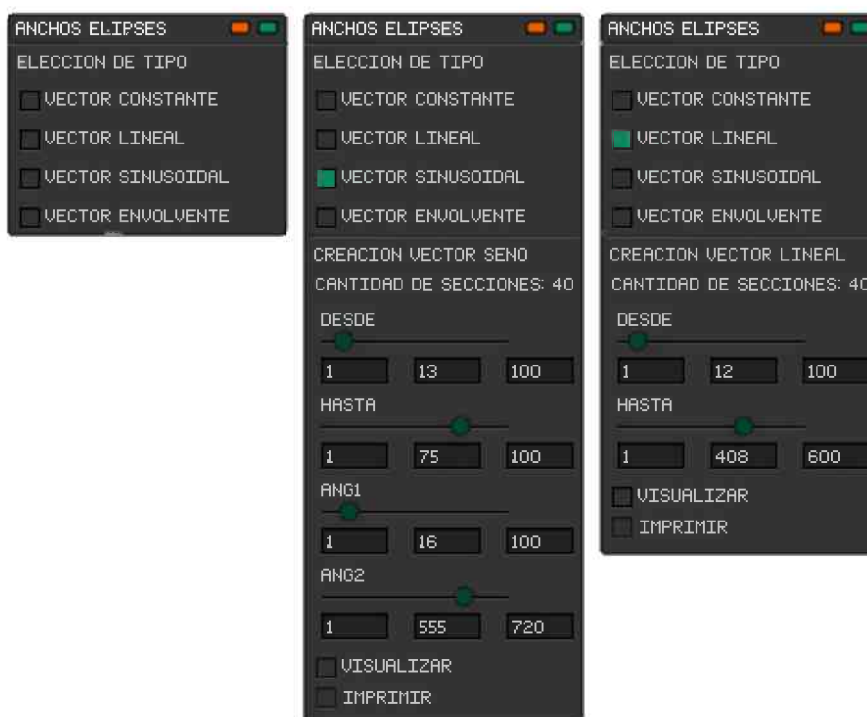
ANCHOS ELIPSES
ELECCION DE TIPO
VECTOR CONSTANTE
VECTOR LINEAL
VECTOR SINUSOIDAL
VECTOR ENVOLVENTE

ANCHOS ELIPSES
ELECCION DE TIPO
VECTOR CONSTANTE
VECTOR LINEAL
VECTOR SINUSOIDAL
VECTOR ENVOLVENTE
CREACION VECTOR SENO
CANTIDAD DE SECCIONES: 40
DESDE
1 13 100
HASTA
1 75 100
ANG1
1 16 100
ANG2
1 555 720
VISUALIZAR
IMPRIMIR

ANCHOS ELIPSES
ELECCION DE TIPO
VECTOR CONSTANTE
VECTOR LINEAL
VECTOR SINUSOIDAL
VECTOR ENVOLVENTE
CREACION VECTOR LINEAL
CANTIDAD DE SECCIONES: 40
DESDE
1 12 100
HASTA
1 408 600
VISUALIZAR
IMPRIMIR